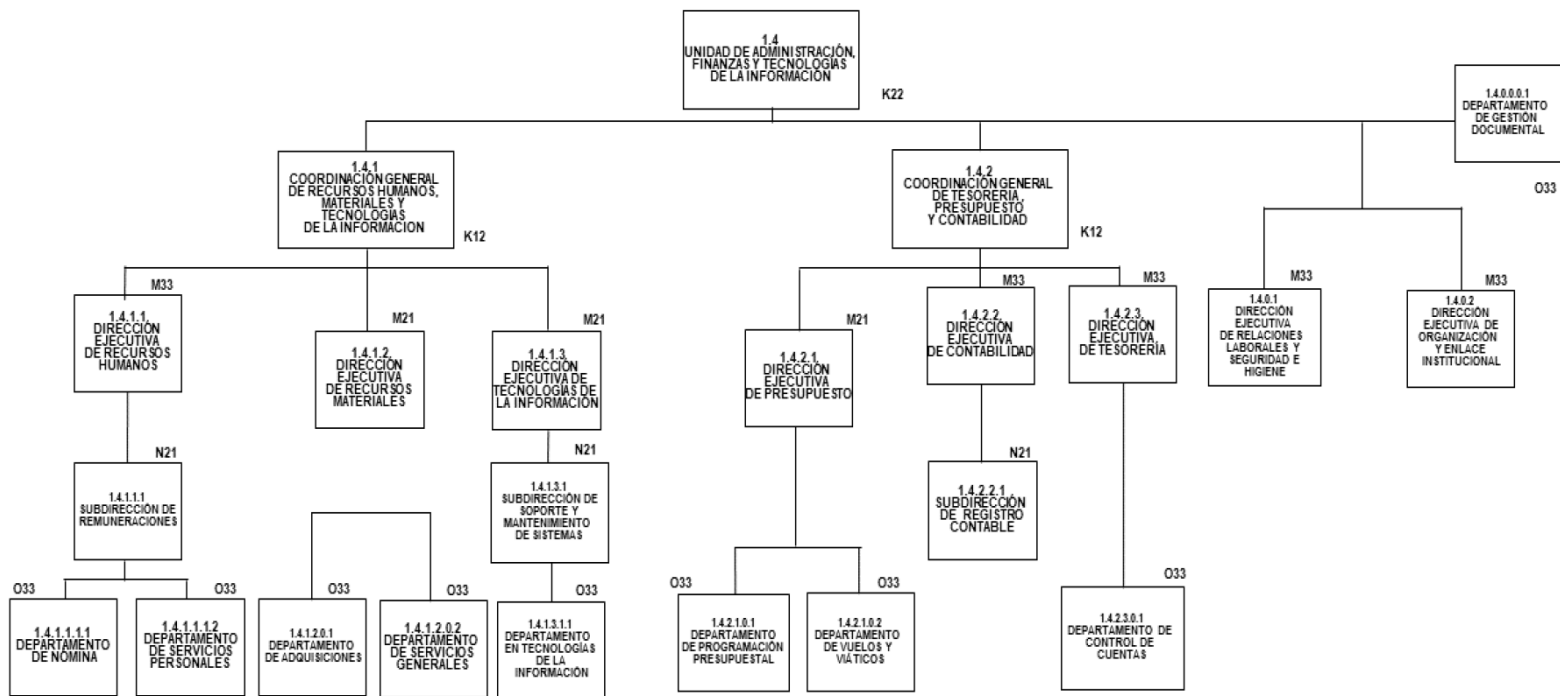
1.4
UNIDAD DE ADMINISTRACIÓN, FINANZAS Y TECNOLOGÍAS DE LA INFORMACIÓN

K22

1.4.0.0.0.1
DEPARTAMENTO DE GESTIÓN DOCUMENTAL

O33

1.4.1
COORDINACIÓN GENERAL DE RECURSOS HUMANOS, MATERIALES Y TECNOLOGÍAS DE LA INFORMACIÓN

K12

1.4.2
COORDINACIÓN GENERAL DE TESORERÍA, PRESUPUESTO Y CONTABILIDAD

K12

M33
1.4.1.1.
DIRECCIÓN EJECUTIVA DE RECURSOS HUMANOS

M21
1.4.1.2.
DIRECCIÓN EJECUTIVA DE RECURSOS MATERIALES

M21
1.4.1.3.
DIRECCIÓN EJECUTIVA DE TECNOLOGÍAS DE LA INFORMACIÓN

M21
1.4.2.1.
DIRECCIÓN EJECUTIVA DE PRESUPUESTO

M33
1.4.2.2.
DIRECCIÓN EJECUTIVA DE CONTABILIDAD

M33
1.4.2.3.
DIRECCIÓN EJECUTIVA DE TESORERÍA

M33
1.4.0.1
DIRECCIÓN EJECUTIVA DE RELACIONES LABORALES Y SEGURIDAD E HIGIENE

M33
1.4.0.2
DIRECCIÓN EJECUTIVA DE ORGANIZACIÓN Y ENLACE INSTITUCIONAL

N21
1.4.1.1.1
SUBDIRECCIÓN DE REMUNERACIONES

N21
1.4.1.3.1
SUBDIRECCIÓN DE SOPORTE Y MANTENIMIENTO DE SISTEMAS

N21
1.4.2.2.1
SUBDIRECCIÓN DE REGISTRO CONTABLE

O33
1.4.1.1.1.1
DEPARTAMENTO DE NÓMINA

O33
1.4.1.1.1.2
DEPARTAMENTO DE SERVICIOS PERSONALES

O33
1.4.1.2.0.1
DEPARTAMENTO DE ADQUISICIONES

O33
1.4.1.2.0.2
DEPARTAMENTO DE SERVICIOS GENERALES

O33
1.4.1.3.1.1
DEPARTAMENTO EN TECNOLOGÍAS DE LA INFORMACIÓN

O33
1.4.2.1.0.1
DEPARTAMENTO DE PROGRAMACIÓN PRESUPUESTAL

O33
1.4.2.1.0.2
DEPARTAMENTO DE VUELOS Y VIÁTICOS

O33
1.4.2.3.0.1
DEPARTAMENTO DE CONTROL DE CUENTAS